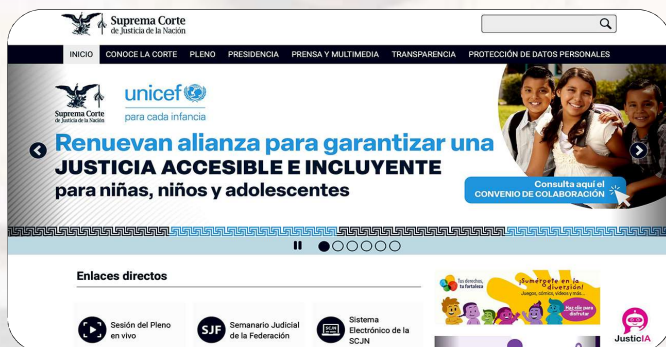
Suprema Corte de Justicia de la Nación

INICIO CONOCE LA CORTE PLENO PRESIDENCIA PRENSA Y MULTIMEDIA TRANSPARENCIA PROTECCIÓN DE DATOS PERSONALES

Suprema Corte de Justicia de la Nación

unicef para cada infancia

Renuevan alianza para garantizar una JUSTICIA ACCESIBLE E INCLUYENTE para niñas, niños y adolescentes

Consulta aquí el CONVENIO DE COLABORACIÓN

Enlaces directos

Sesión del Pleno en vivo

SJF Semanario Judicial de la Federación

Sistema Electrónico de la SCJN

Tus derechos, tu fortaleza

¡Sumérgete en la diversión! Juegos, cómics, videos y más...

Haz clic para disfrutar

JusticIA